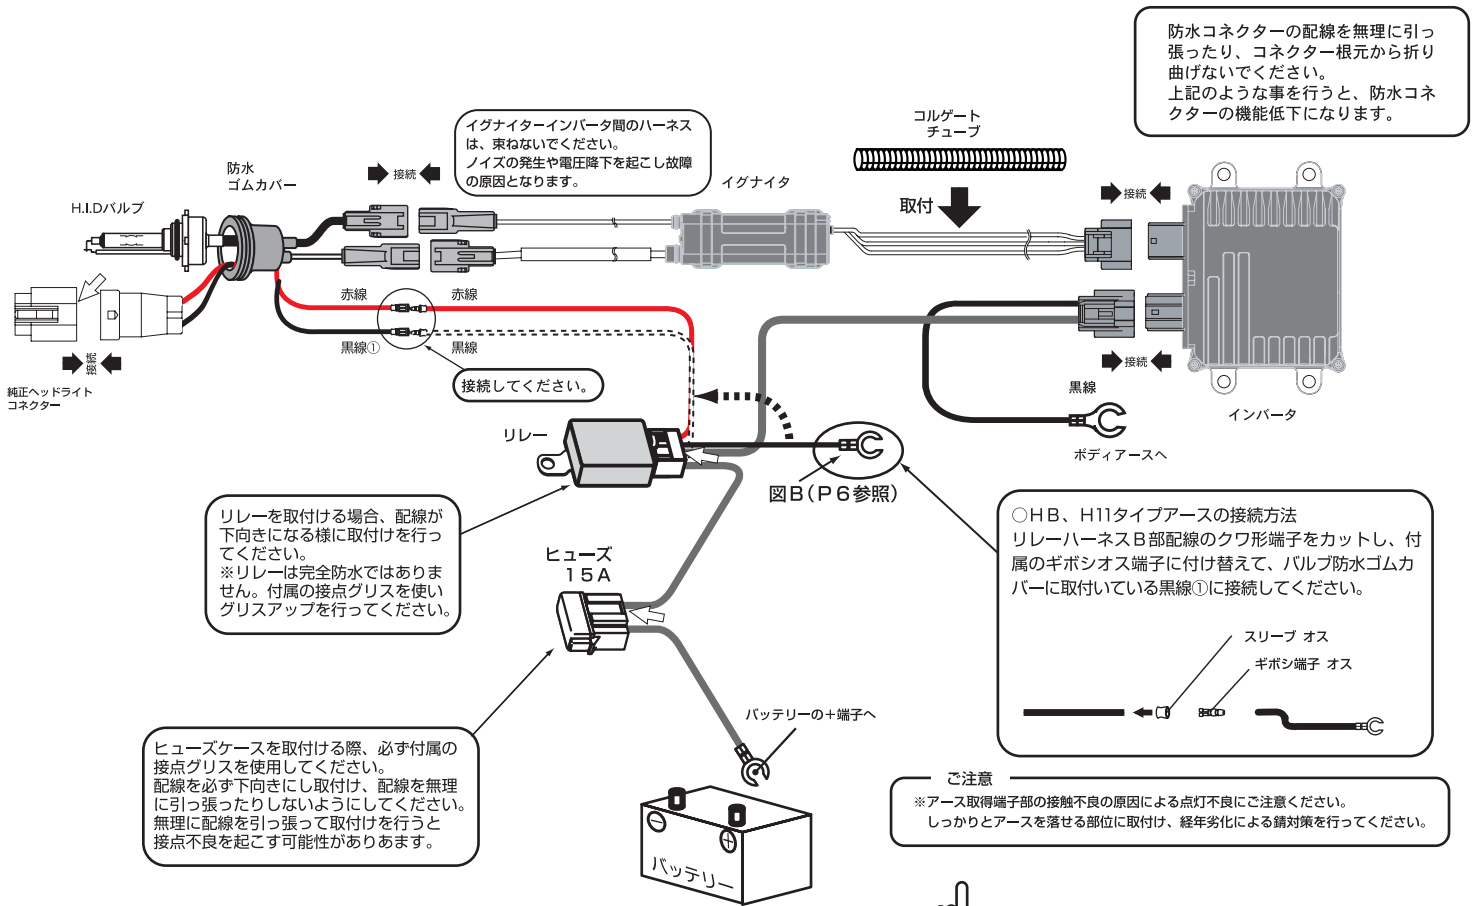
防水コネクターの配線を無理に引っ張ったり、コネクター根元から折り曲げないでください。
上記のような事を行うと、防水コネクターの機能低下になります。

コルゲートチューブ

イグナイターインバータ間のハーネスは、束ねないでください。
ノイズの発生や電圧降下を起こし故障の原因となります。

防水ゴムカバー

接続

イグナイタ

取付

接続

H.I.Dバルブ

赤線

赤線

黒線①

黒線

接続

純正ヘッドライトコネクター

接続してください。

接続

黒線

インバータ

リレー

ボディアースへ

図B（P6参照）

リレーを取付ける場合、配線が下向きになる様に取付けを行ってください。
※リレーは完全防水ではありません。付属の接点グリスを使いグリスアップを行ってください。

ヒューズ
15A

○HB、H11タイプアースの接続方法
リレーハーネスB部配線のクワ形端子をカットし、付属のギボシオス端子に付け替えて、バルブ防水ゴムカバーに取付いている黒線①に接続してください。

スリーブ オス

ギボシ端子 オス

バッテリーの＋端子へ

ヒューズケースを取付ける際、必ず付属の接点グリスを使用してください。
配線を必ず下向きにし取付け、配線を無理に引っ張ったりしないようにしてください。
無理に配線を引っ張って取付けを行うと接点不良を起こす可能性があります。

バッテリー

ご注意
※アース取得端子部の接触不良の原因による点灯不良にご注意ください。
しっかりとアースを落せる部位に取付け、経年劣化による錆対策を行ってください。